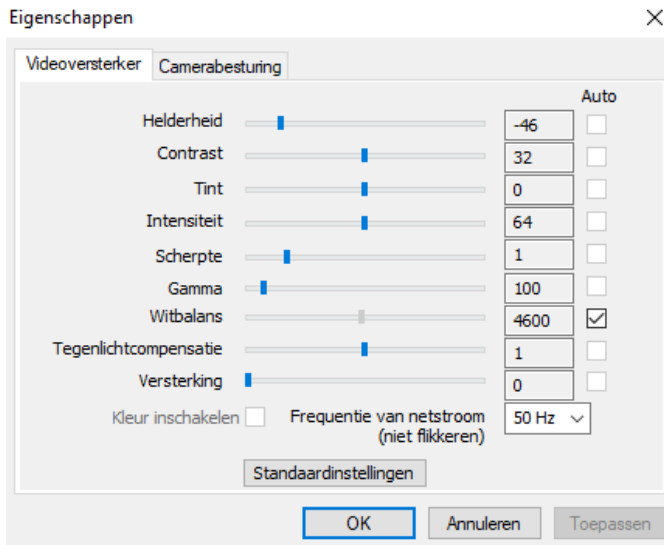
Eigenschappen

Videoversterker | Camerabesturing

Auto

Helderheid -46

Contrast 32

Tint 0

Intensiteit 64

Scherpte 1

Gamma 100

Witbalans 4600

Tegenlichtcompensatie 1

Versterking 0

Kleur inschakelen

Frequentie van netstroom (niet flikkeren) 50 Hz

Standaardinstellingen

OK Annuleren Toepassen